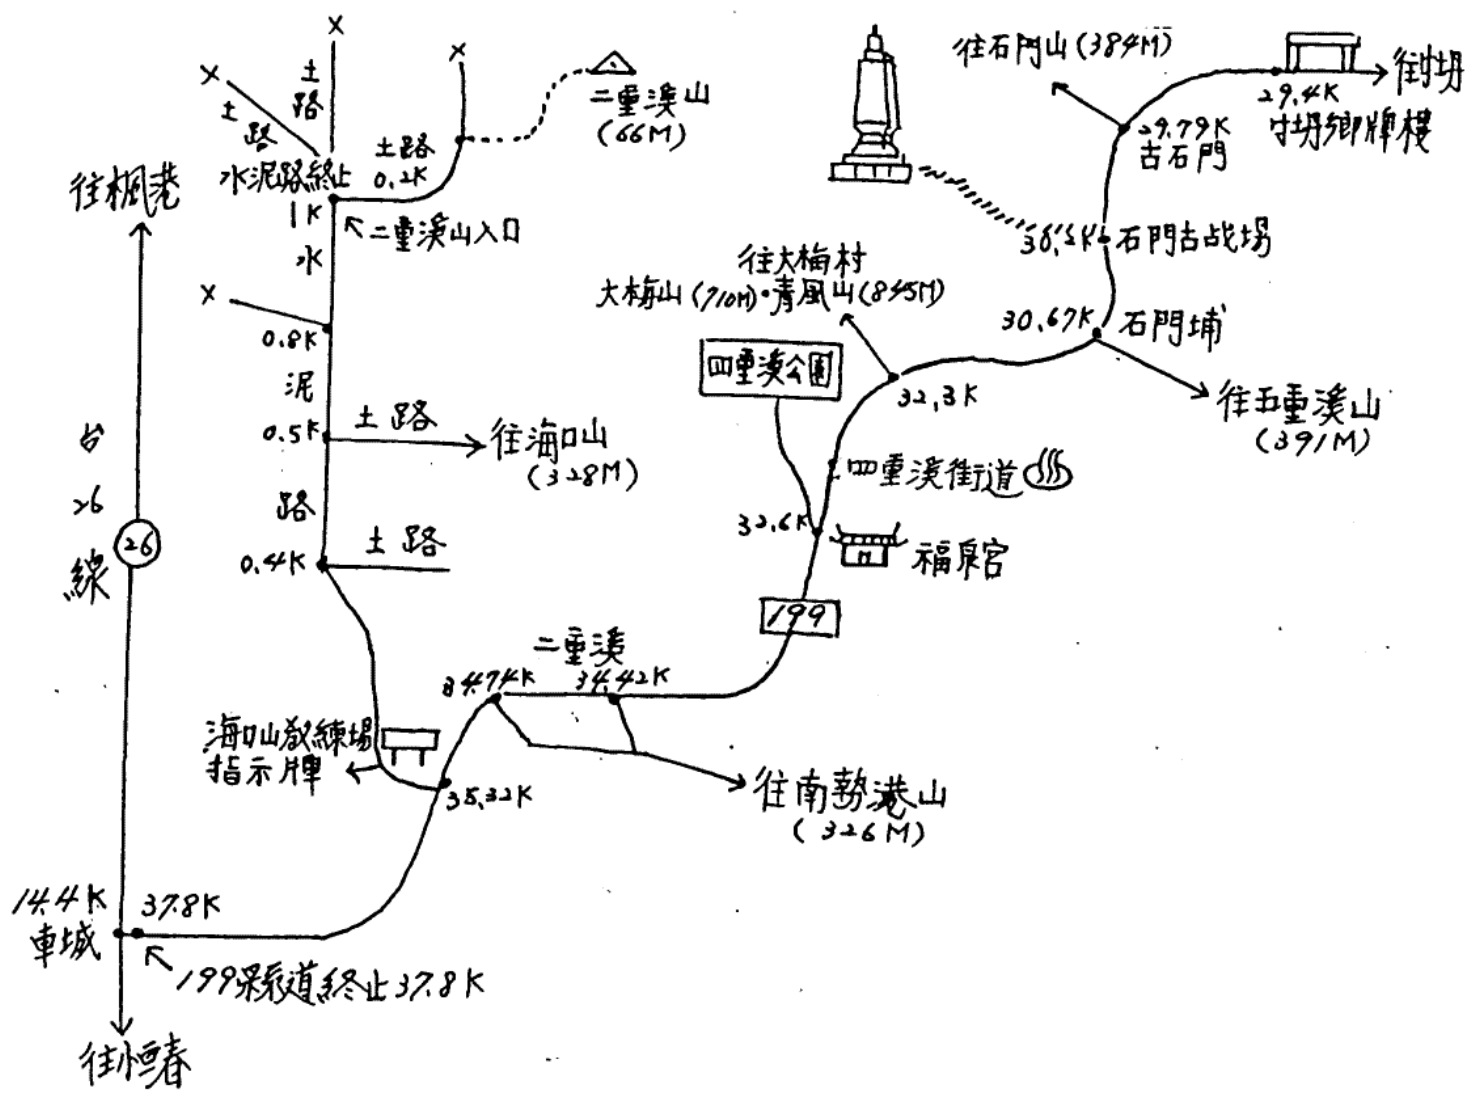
往石門山(384M)
御坊
29.4K
29.79K
古石門
竹坊御牌樓
二重溪山
(66M)
土路
土路
土路
0.2K
水泥路終止
1K
二重溪山入口
往楓港
水
30.5K 石門古战場
往大梅村
大梅山(710M)·青風山(845M)
30.67K 石門埔
0.8K
泥
四重溪公園
32.3K
往五重溪山
(391M)
0.5K
土路
往海口山
(328M)
四重溪街道
台
26
線
26
路
32.6K
福泉宮
0.4K
土路
199
二重溪
34.7K
34.42K
海口山教練場指示牌
35.32K
往南勢湖山
(326M)
14.4K
37.8K
車城
199縣道終止37.8K
往恆春